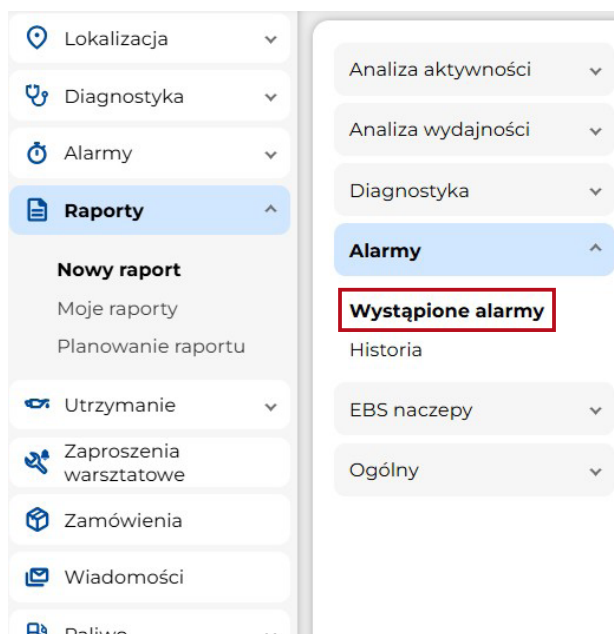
Lokalizacja
Diagnostyka
Alarmy
Raporty
Nowy raport
Moje raporty
Planowanie raportu
Utrzymanie
Zaproszenia warsztatowe
Zamówienia
Wiadomości
Paliwo

Analiza aktywności
Analiza wydajności
Diagnostyka
Alarmy
Wystąpione alarmy
Historia
EBS naczepy
Ogólny